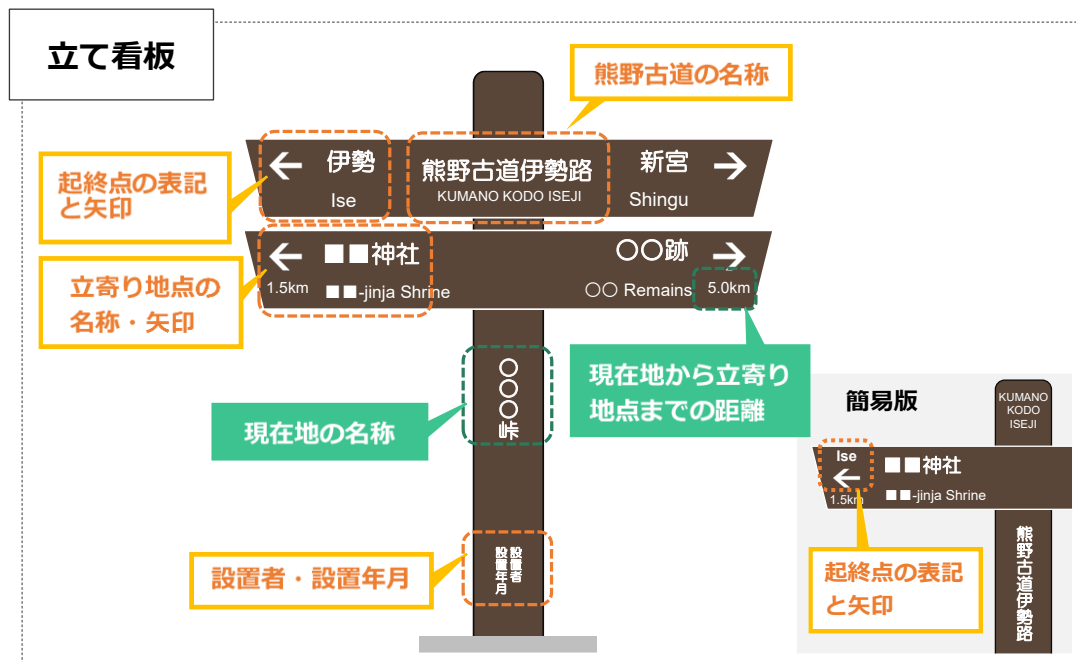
立て看板

熊野古道の名称

起終点の表記と矢印

← 伊勢
Ise

熊野古道伊勢路
KUMANO KODO ISEJI

新宮 →
Shingu

立寄り地点の名称・矢印

← ■■神社
1.5km
■■-jinja Shrine

〇〇跡 →
〇〇 Remains
5.0km

現在地から立寄り地点までの距離

〇〇〇峠

現在地の名称

簡易版

KUMANO KODO ISEJI

Ise
←
1.5km
■■神社
■■-jinja Shrine

熊野古道伊勢路

起終点の表記と矢印

設置者
設置年月

設置者・設置年月